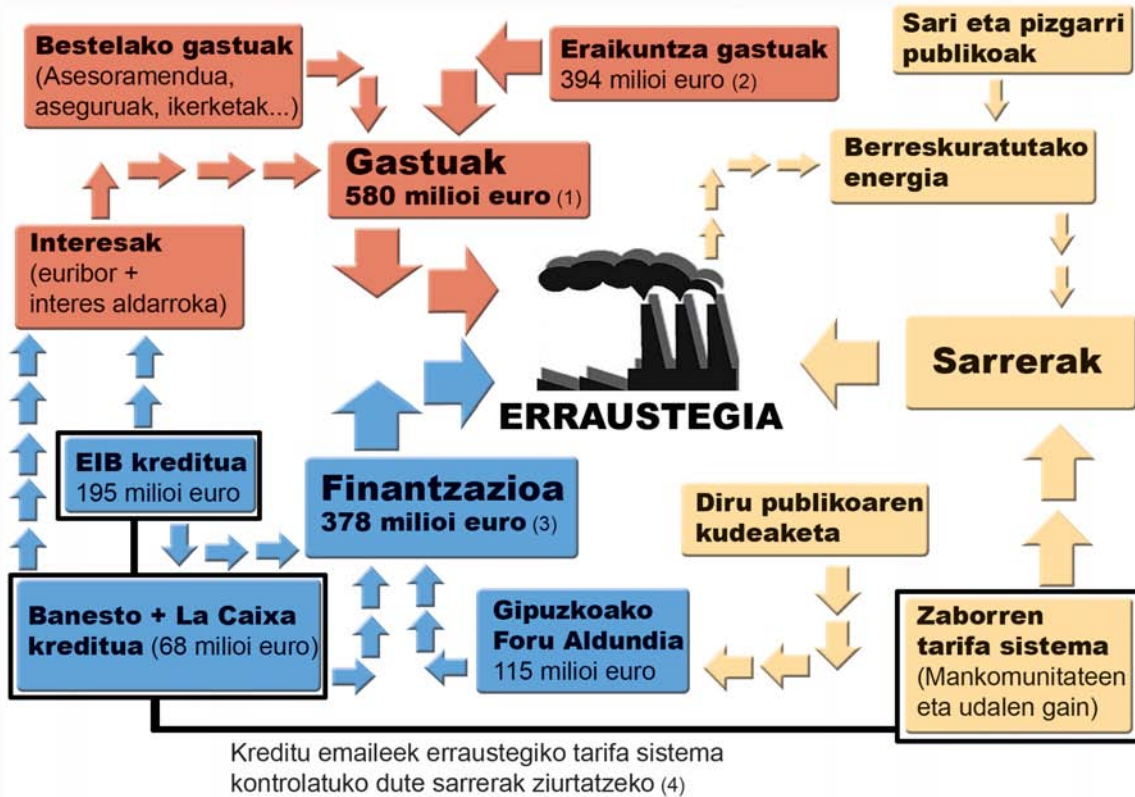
Bestelako gastuak
(Asesoramendua, aseguruak, ikerketak...)

Eraikuntza gastuak
394 milioi euro (2)

Sari eta pizgarri publikoak

Gastuak
580 milioi euro (1)

Berreskuratutako energia

Interesak
(euribor + interes aldarroka)

Sarrerak

ERRAUSTEGIA

EIB kreditua
195 milioi euro

Finantzazioa
378 milioi euro (3)

Diru publikoaren kudeaketa

Banesto + La Caixa kreditua (68 milioi euro)

Gipuzkoako Foru Aldundia
115 milioi euro

Zaborren tarifa sistema
(Mankomunitateen eta udalen gain)

Kreditu emaileek erraustegiko tarifa sistema kontrolatuko dute sarrerak ziurtatzeko (4)